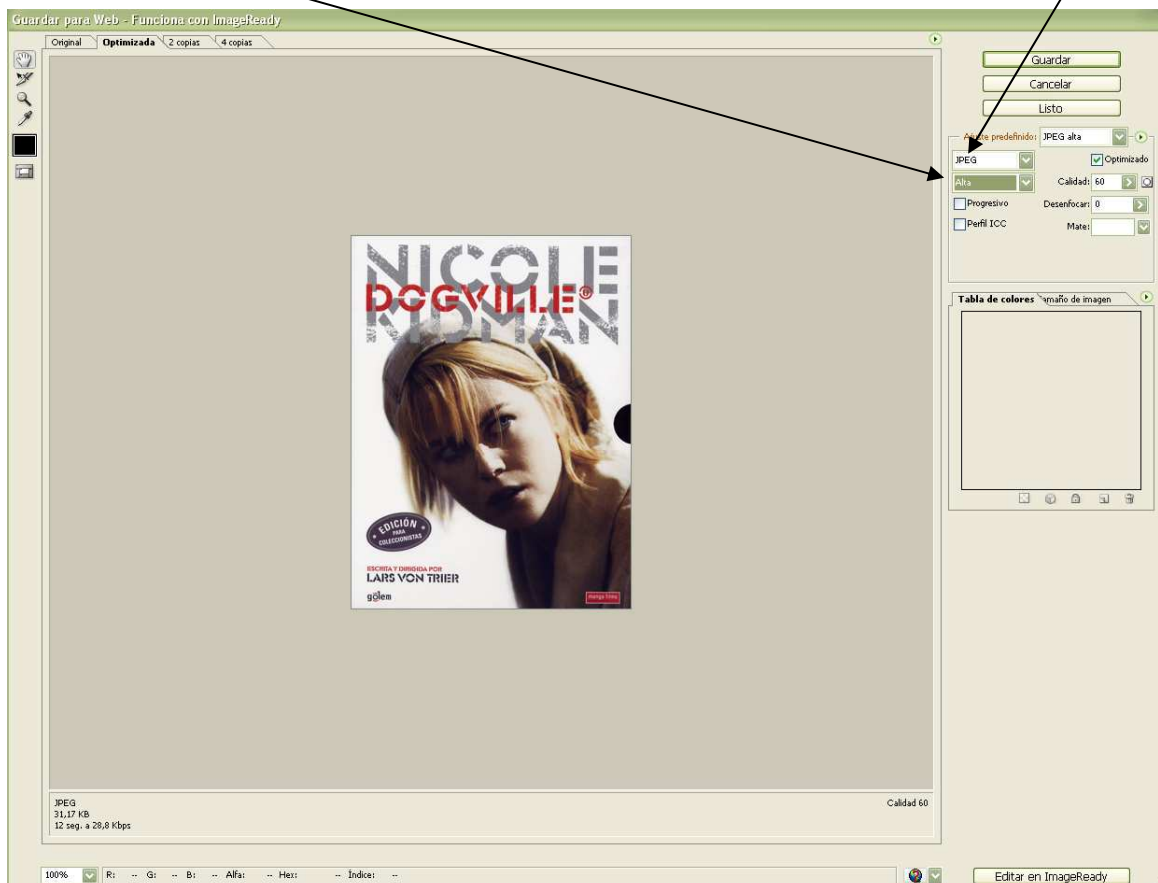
Guardar para Web - Funciona con ImageReady

Original | Optimizada | 2 copias | 4 copias

Guardar
Cancelar
Listo

Ajuste predefinido: JPEG alta

JPEG
Optimizado
Alta
Calidad: 60
Progresivo
Desenfocar: 0
Perfil ICC
Mate:

Tabla de colores | Tamaño de imagen

NICOLE
DOGVILLE®
KIDMAN

EDICION PARA COLECCIONISTAS

ESCRITA Y DIRIGIDA POR
LARS VON TRIER

gólem

manga films

JPEG
31,17 KB
12 seg. a 28,8 Kbps

Calidad 60

100% R: -- G: -- B: -- Alfa: -- Hex: -- Índice: --

Editar en ImageReady